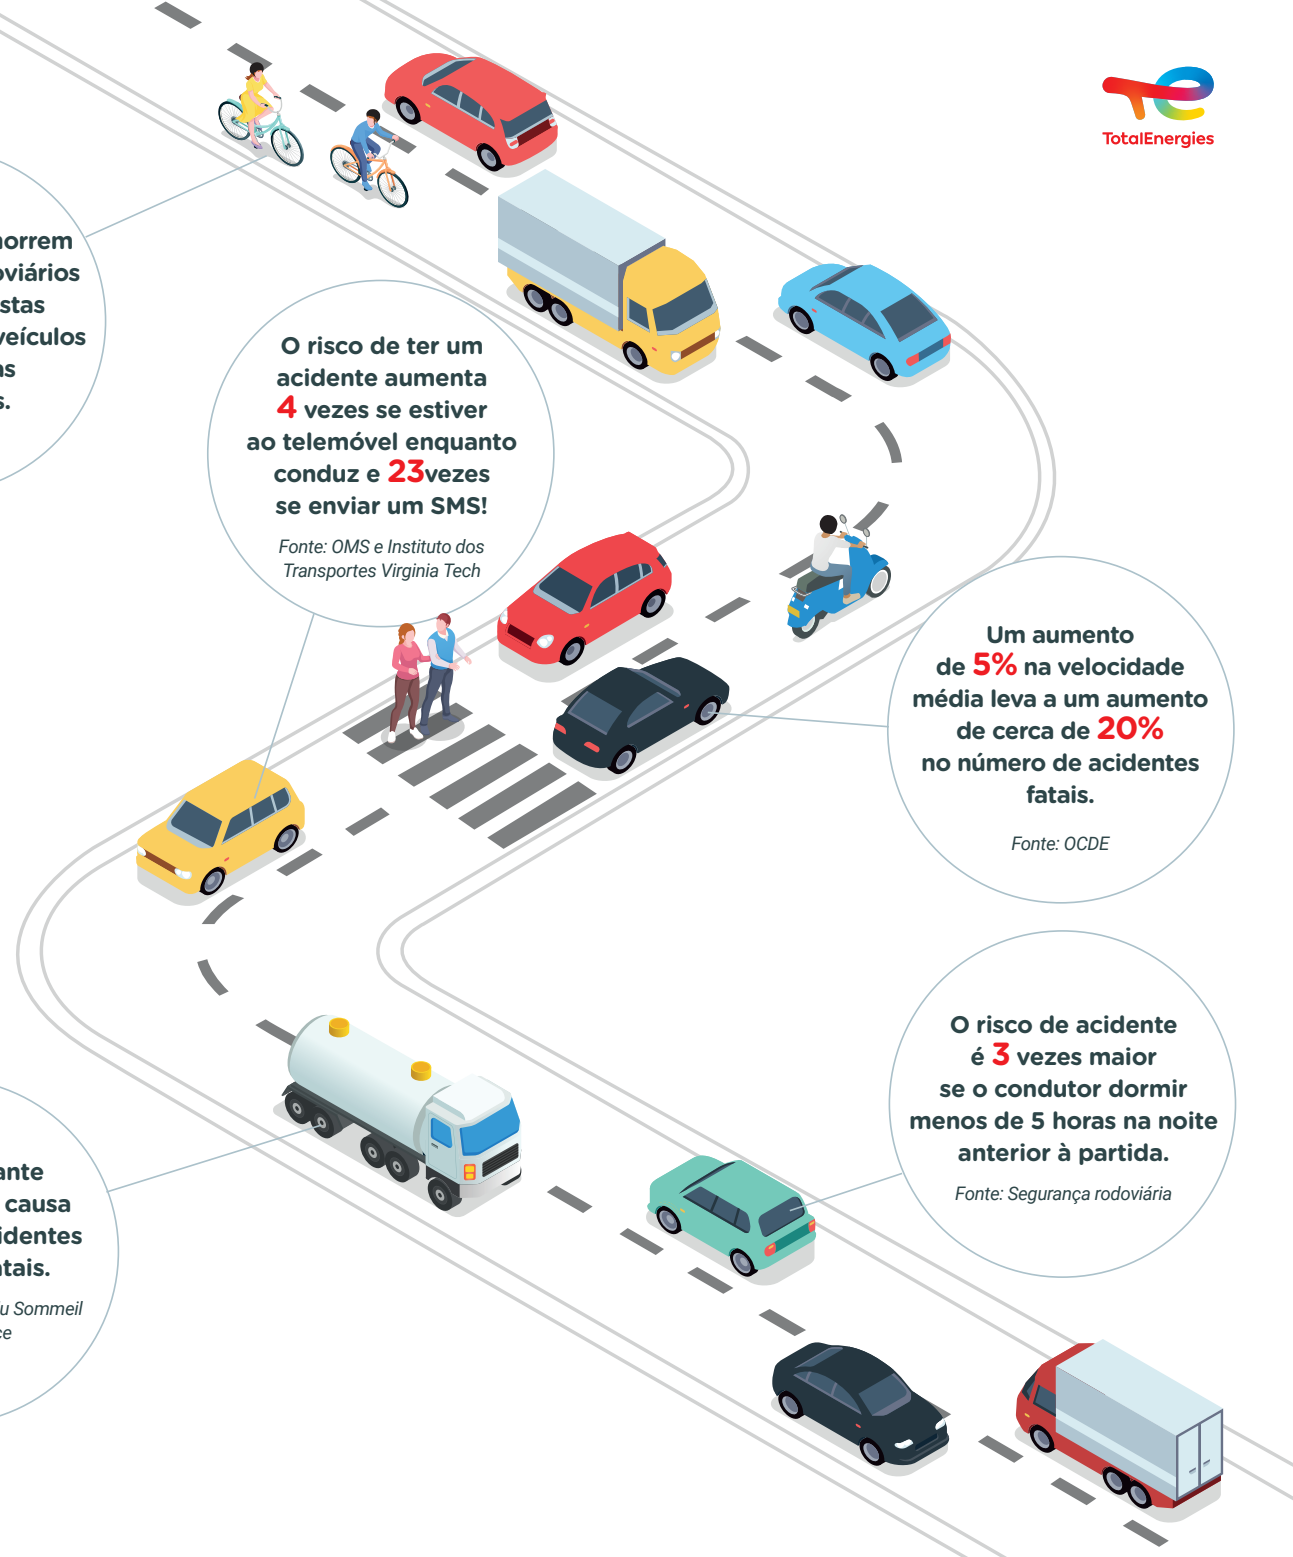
TotalEnergies

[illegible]orrem
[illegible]oviários
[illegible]stas
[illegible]veículos
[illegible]as
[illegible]s.

O risco de ter um acidente aumenta 4 vezes se estiver ao telemóvel enquanto conduz e 23vezes se enviar um SMS!

Fonte: OMS e Instituto dos Transportes Virginia Tech

Um aumento de 5% na velocidade média leva a um aumento de cerca de 20% no número de acidentes fatais.

Fonte: OCDE

O risco de acidente é 3 vezes maior se o condutor dormir menos de 5 horas na noite anterior à partida.

Fonte: Segurança rodoviária

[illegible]ante
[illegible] causa
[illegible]identes
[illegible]tais.

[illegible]u Sommeil
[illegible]ce